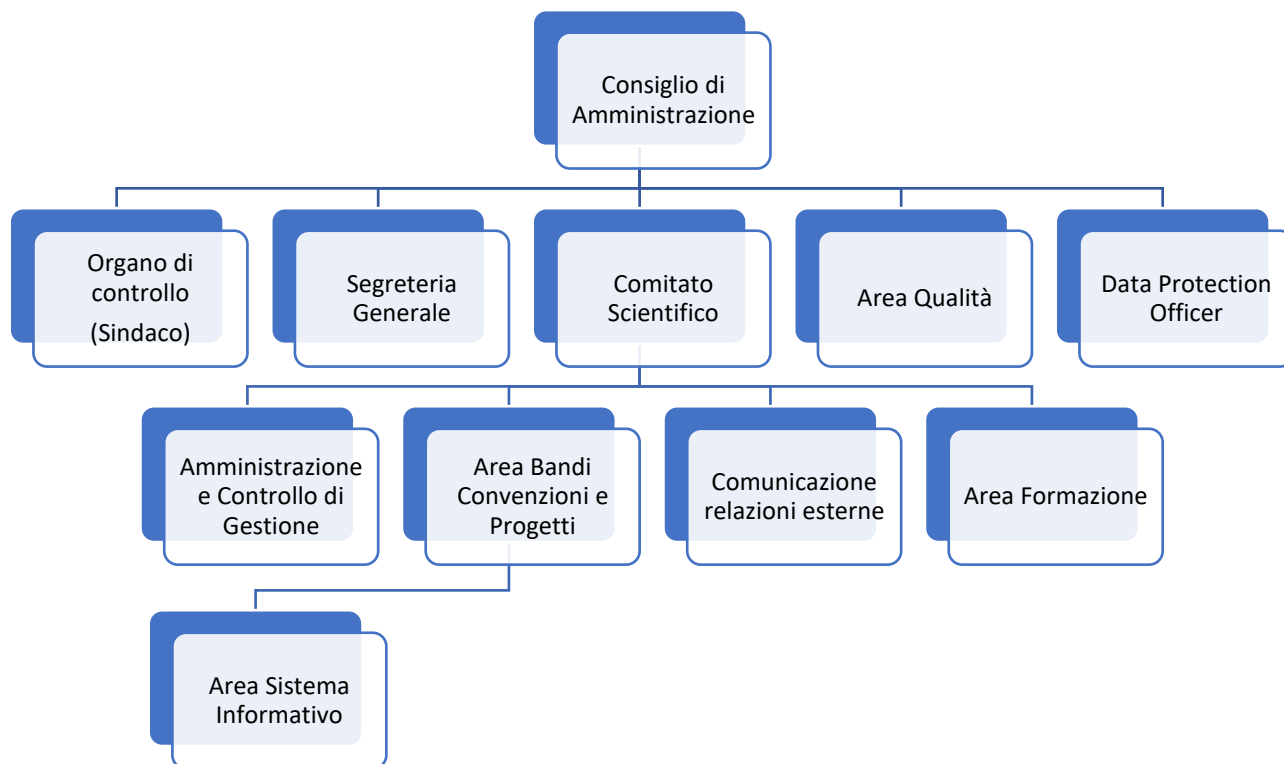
Consiglio di Amministrazione

Organo di controllo
(Sindaco)

Segreteria Generale

Comitato Scientifico

Area Qualità

Data Protection Officer

Amministrazione e Controllo di Gestione

Area Bandi Convenzioni e Progetti

Comunicazione relazioni esterne

Area Formazione

Area Sistema Informativo